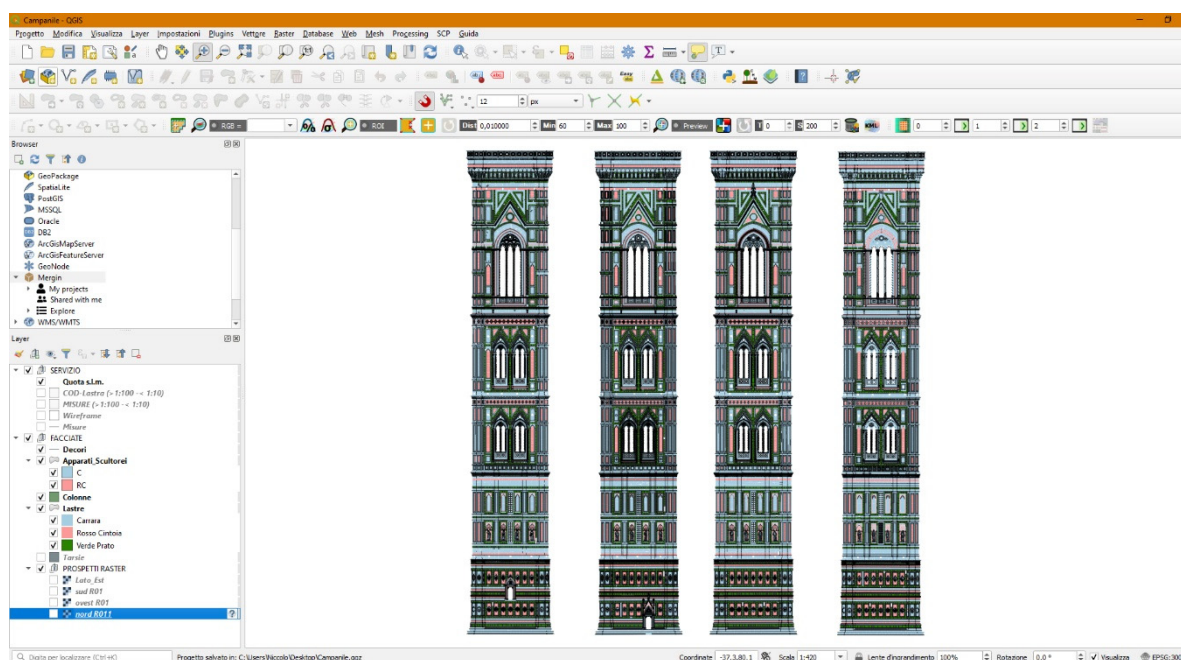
Campanile - QGIS

Progetto Modifica Visualizza Layer Impostazioni Plugins Vettore Raster Database Web Mesh Processing SCP Guida

12 px

RGB = ROI Dist 0,010000 Min 60 Max 100 Preview 0 200 0 1 2

Browser

GeoPackage
SpatiaLite
PostGIS
MSSQL
Oracle
DB2
ArcGisMapServer
ArcGisFeatureServer
GeoNode
Mergin
My projects
Shared with me
Explore
WMS/WMTS

Layer

SERVIZIO
Quota s.l.m.
COD-Lastre (> 1:100 -< 1:10)
MISURE (> 1:100 -< 1:10)
Wireframe
Misure
FACCIATE
Decori
Apparati_Scultorei
C
RC
Colonne
Lastre
Carrara
Rosso Cintoia
Verde Prato
Tarsie
PROSPETTI RASTER
Lato_Est
sud R01
ovest R01
nord R01

Digita per localizzare (Ctrl+K)
Progetto salvato in: C:\Users\Niccolo\Desktop\Campanile.qgz
Coordinate -37.3,80.1 Scala 1:420 Lente d'ingrandimento 100% Rotazione 0,0 ° Visualizza EPSG:300